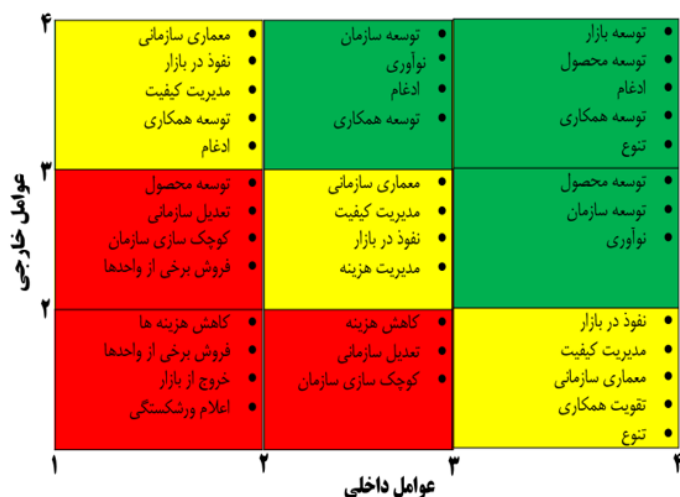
۴

• معماری سازمانی
• نفوذ در بازار
• مدیریت کیفیت
• توسعه همکاری
• ادغام

• توسعه سازمان
• نوآوری
• ادغام
• توسعه همکاری

• توسعه بازار
• توسعه محصول
• ادغام
• توسعه همکاری
• تنوع

۳

• توسعه محصول
• تعدیل سازمانی
• کوچک سازی سازمان
• فروش برخی از واحدها

• معماری سازمانی
• مدیریت کیفیت
• نفوذ در بازار
• مدیریت هزینه

• توسعه محصول
• توسعه سازمان
• نوآوری

۲

• کاهش هزینه ها
• فروش برخی از واحدها
• خروج از بازار
• اعلام ورشکستگی

• کاهش هزینه
• تعدیل سازمانی
• کوچک سازی سازمان

• نفوذ در بازار
• مدیریت کیفیت
• معماری سازمانی
• تقویت همکاری
• تنوع

عوامل خارجی

۱ ۲ ۳ ۴

عوامل داخلی